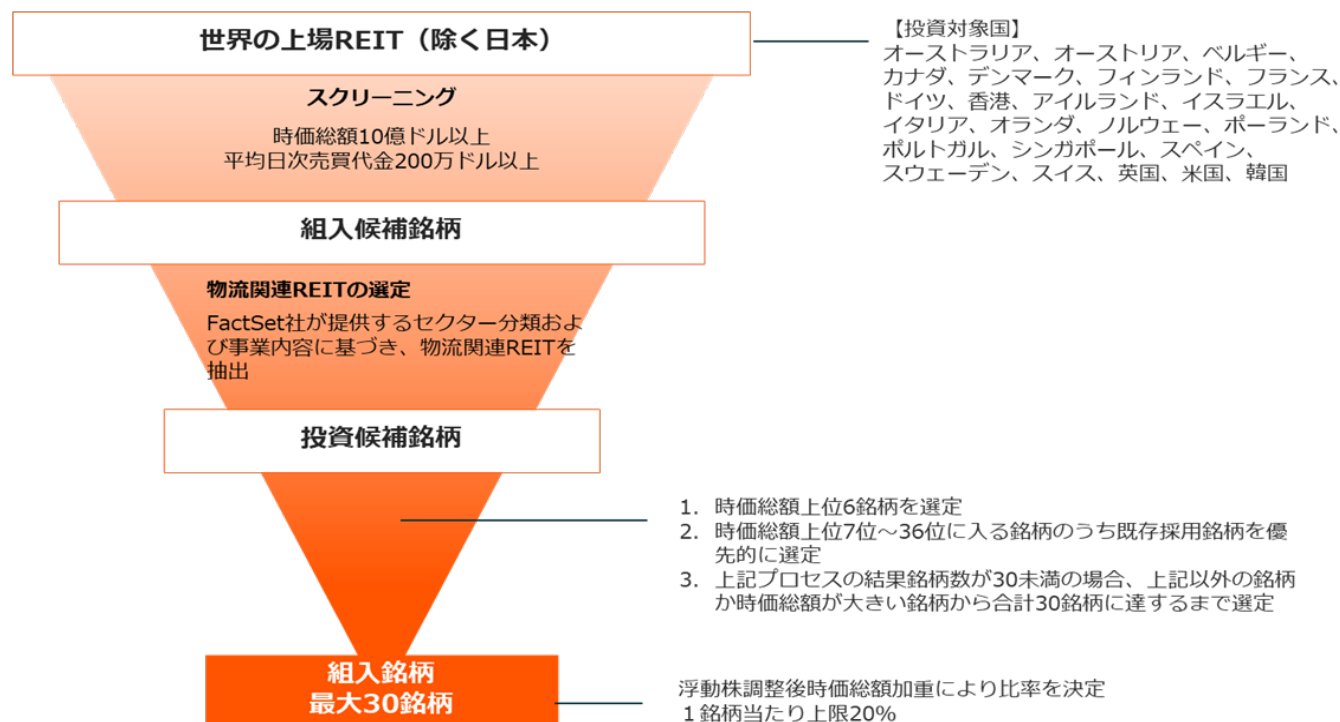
世界の上場REIT（除く日本）

【投資対象国】
オーストラリア、オーストリア、ベルギー、カナダ、デンマーク、フィンランド、フランス、ドイツ、香港、アイルランド、イスラエル、イタリア、オランダ、ノルウェー、ポーランド、ポルトガル、シンガポール、スペイン、スウェーデン、スイス、英国、米国、韓国

スクリーニング

時価総額10億ドル以上
平均日次売買代金200万ドル以上

組入候補銘柄

物流関連REITの選定

FactSet社が提供するセクター分類および事業内容に基づき、物流関連REITを抽出

投資候補銘柄

1. 時価総額上位6銘柄を選定
2. 時価総額上位7位～36位に入る銘柄のうち既存採用銘柄を優先的に選定
3. 上記プロセスの結果銘柄数が30未満の場合、上記以外の銘柄か時価総額が大きい銘柄から合計30銘柄に達するまで選定

組入銘柄
最大30銘柄

浮動株調整後時価総額加重により比率を決定
１銘柄当たり上限20%